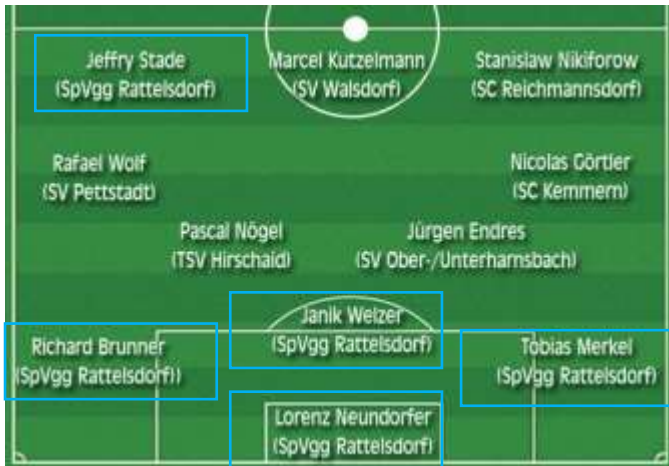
Jeffry Stade (SpVgg Rattelsdorf)

Marcel Kutzelmann (SV Walsdorf)

Stanislaw Nikiforow (SC Reichmannsdorf)

Rafael Wolf (SV Pettstadt)

Nicolas Görtler (SC Kemmern)

Pascal Nögel (TSV Hirschaid)

Jürgen Endres (SV Ober-/Unterharnsbach)

Janik Welzer (SpVgg Rattelsdorf)

Richard Brunner (SpVgg Rattelsdorf))

Tobias Merkel (SpVgg Rattelsdorf)

Lorenz Neundorfer (SpVgg Rattelsdorf)